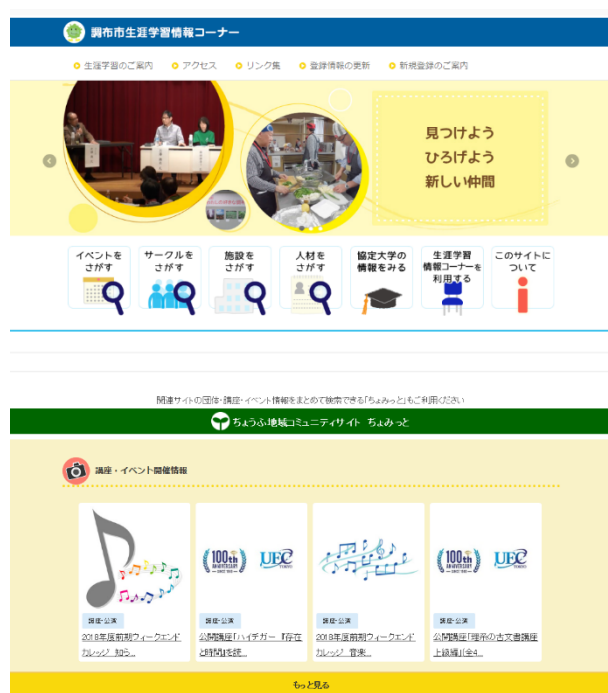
調布市生涯学習情報コーナー

生涯学習のご案内　アクセス　リンク集　登録情報の更新　新規登録のご案内

見つけよう
ひろげよう
新しい仲間

イベントをさがす
サークルをさがす
施設をさがす
人材をさがす
協定大学の情報をみる
生涯学習情報コーナーを利用する
このサイトについて

関連サイトの団体・講座・イベント情報をまとめて検索できる「ちょみっと」もご利用ください

ちょうふ地域コミュニティサイト　ちょみっと

講座・イベント開催情報

講座・公演
2018年度前期ウィークエンドカレッジ「知ら...

講座・公演
公開講座「ハイデガー『存在と時間』を読...

講座・公演
2018年度前期ウィークエンドカレッジ「音楽...

講座・公演
公開講座「理系の古文書講座上級編」(全4...

もっと見る